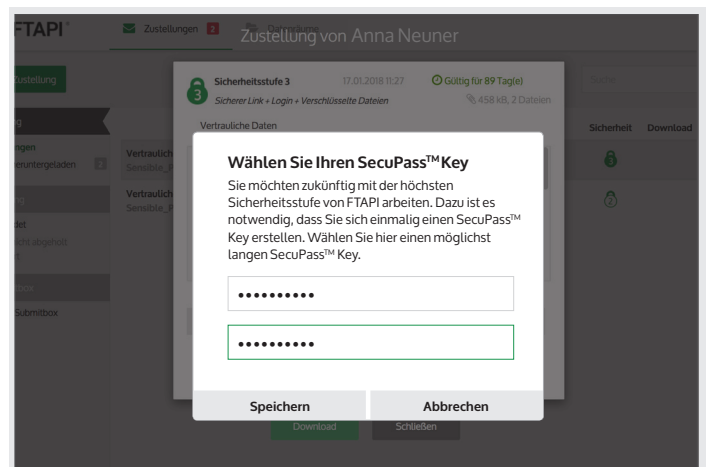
FTAPI
Zustellungen 2
Zustellung von Anna Neuner
Zustellung
Sicherheitsstufe 3
17.01.2018 11:27
Gültig für 89 Tag(e)
Sicherer Link + Login + Verschlüsselte Dateien
458 kB, 2 Dateien
Vertrauliche Daten
Sicherheit
Download
ngen
heruntergeladen 2
Vertraulich
Sensible
Vertraulich
Sensible
det
Submitbox

Wählen Sie Ihren SecuPass$^{TM}$ Key

Sie möchten zukünftig mit der höchsten Sicherheitsstufe von FTAPI arbeiten. Dazu ist es notwendig, dass Sie sich einmalig einen SecuPass$^{TM}$ Key erstellen. Wählen Sie hier einen möglichst langen SecuPass$^{TM}$ Key.

••••••••••
••••••••••

Speichern
Abbrechen

Download
Schließen